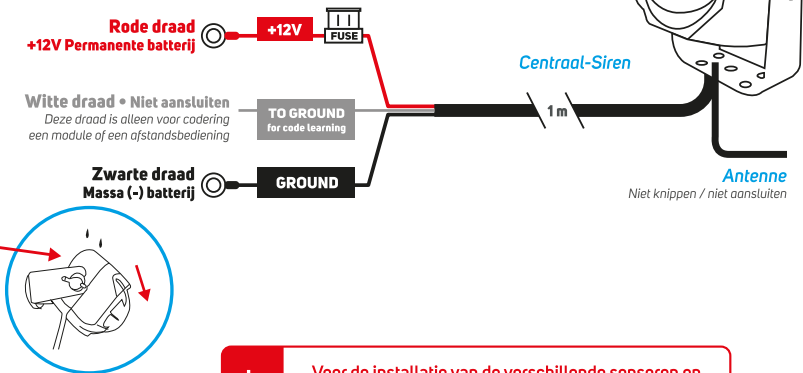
Rode draad
+12V Permanente batterij

+12V

FUSE

Centraal-Siren

Witte draad • Niet aansluiten
Deze draad is alleen voor codering een module of een afstandsbediening

TO GROUND
for code learning

1 m

Zwarte draad
Massa (-) batterij

GROUND

Antenne
Niet knippen / niet aansluiten

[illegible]

Voor de installatie van de verschillende sensoren en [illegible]